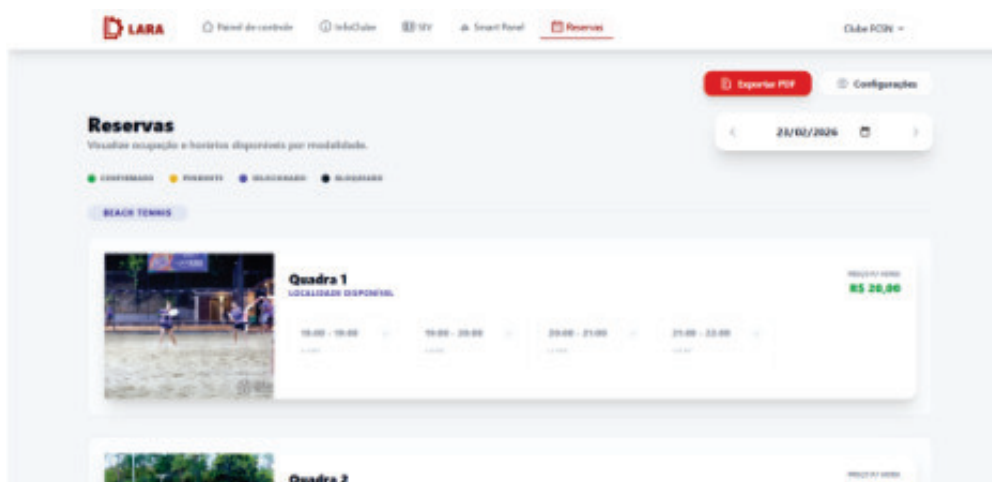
LARA
Painel de controle
InfoClube
SIV
Smart Panel
Reservas
Clube FCON

Exportar PDF
Configurações

Reservas
Visualize ocupação e horários disponíveis por modalidade.

23/02/2026

CONFIRMADO
PENDENTE
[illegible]
BLOQUEADO

BEACH TENNIS

Quadra 1
LOCALIDADE DISPONÍVEL
PREÇO P/ HORA
R$ 20,00

18:00 - 19:00
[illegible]
19:00 - 20:00
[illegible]
20:00 - 21:00
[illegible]
21:00 - 22:00
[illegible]

Quadra 2
PREÇO P/ HORA